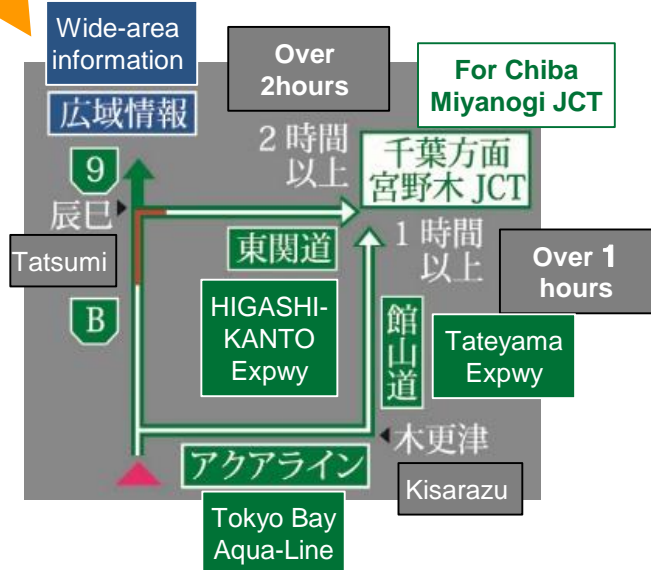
Wide-area information

Over 2hours

For Chiba Miyanogi JCT

広域情報

2 時間 以上

千葉方面 宮野木 JCT

9

辰巳

Tatsumi

東関道

1 時間 以上

Over 1 hours

B

HIGASHI-KANTO Expwy

館山道

Tateyama Expwy

木更津

アクアライン

Kisarazu

Tokyo Bay Aqua-Line